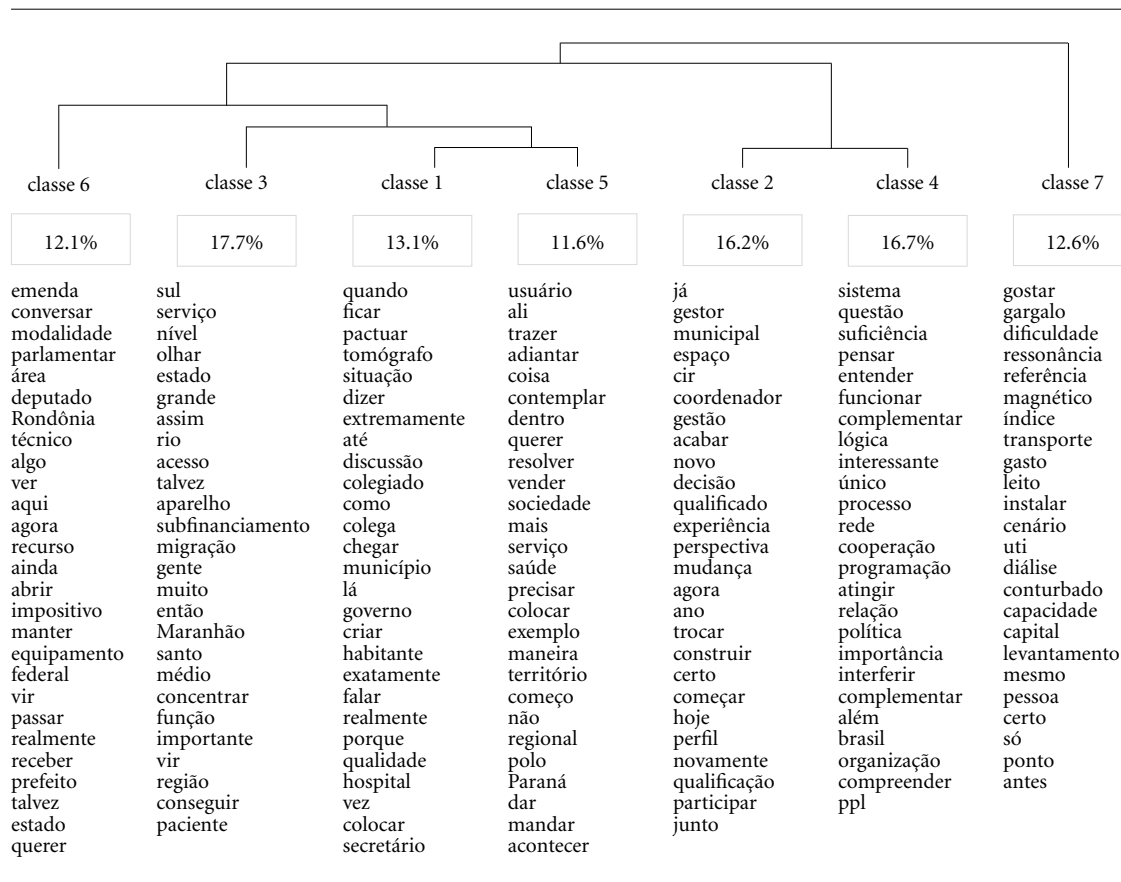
classe 6
12.1%
emenda
conversar
modalidade
parlamentar
área
deputado
Rondônia
técnico
algo
ver
aqui
agora
recurso
ainda
abrir
impositivo
manter
equipamento
federal
vir
passar
realmente
receber
prefeito
talvez
estado
querer

classe 3
17.7%
sul
serviço
nível
olhar
estado
grande
assim
rio
acesso
talvez
aparelho
subfinanciamento
migração
gente
muito
então
Maranhão
santo
médio
concentrar
função
importante
vir
região
conseguir
paciente

classe 1
13.1%
quando
ficar
pactuar
tomógrafo
situação
dizer
extremamente
até
discussão
colegiado
como
colega
chegar
município
lá
governo
criar
habitante
exatamente
falar
realmente
porque
qualidade
hospital
vez
colocar
secretário

classe 5
11.6%
usuário
ali
trazer
adiantar
coisa
contemplar
dentro
querer
resolver
vender
sociedade
mais
serviço
saúde
precisar
colocar
exemplo
maneira
território
começo
não
regional
polo
Paraná
dar
mandar
acontecer

classe 2
16.2%
já
gestor
municipal
espaço
cir
coordenador
gestão
acabar
novo
decisão
qualificado
experiência
perspectiva
mudança
agora
ano
trocar
construir
certo
começar
hoje
perfil
novamente
qualificação
participar
junto

classe 4
16.7%
sistema
questão
suficiência
pensar
entender
funcionar
complementar
lógica
interessante
único
processo
rede
cooperação
programação
atingir
relação
política
importância
interferir
complementar
além
brasil
organização
compreender
ppl

classe 7
12.6%
gostar
gargalo
dificuldade
ressonância
referência
magnético
índice
transporte
gasto
leito
instalar
cenário
uti
diálise
conturbado
capacidade
capital
levantamento
mesmo
pessoa
certo
só
ponto
antes